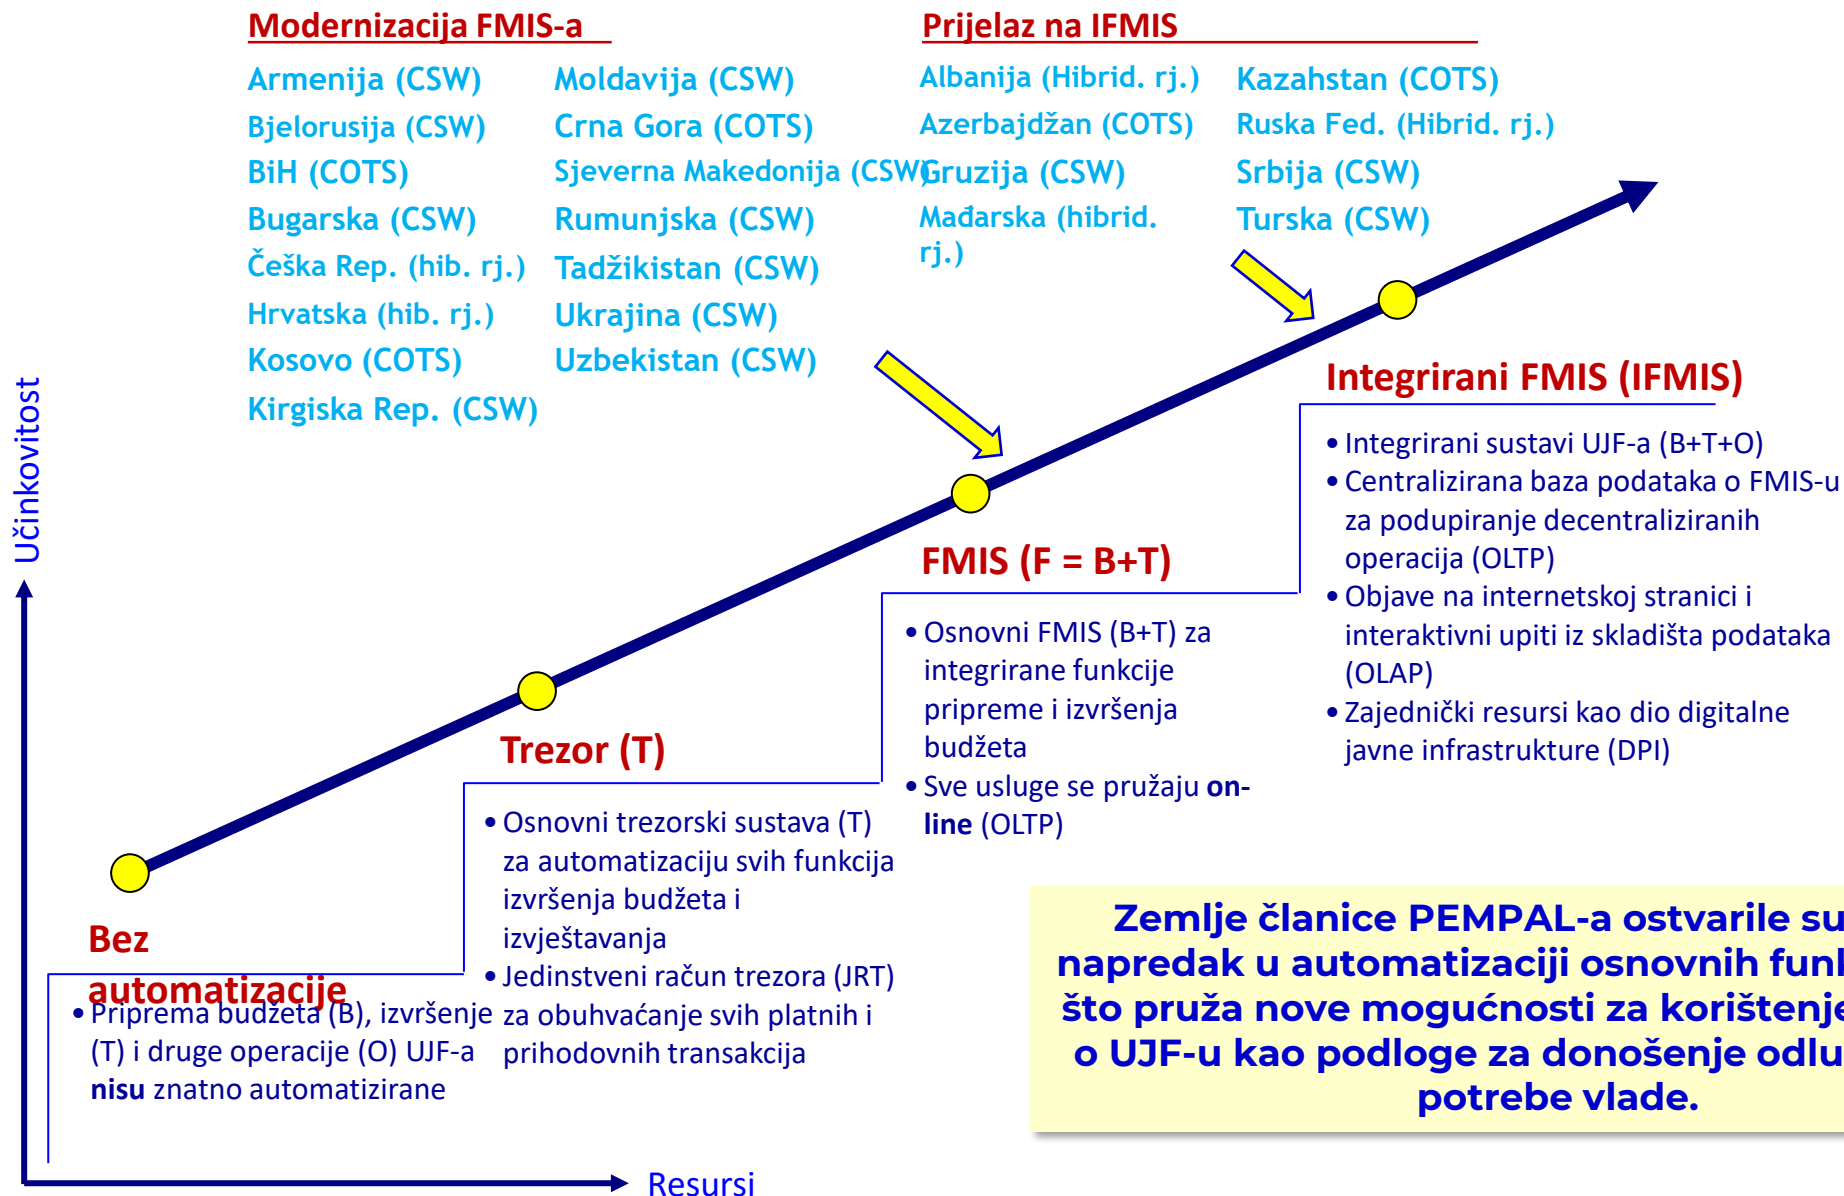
Modernizacija FMIS-a

Armenija (CSW)
Bjelorusija (CSW)
BiH (COTS)
Bugarska (CSW)
Češka Rep. (hib. rj.)
Hrvatska (hib. rj.)
Kosovo (COTS)
Kirgiska Rep. (CSW)

Moldavija (CSW)
Crna Gora (COTS)
Sjeverna Makedonija (CSW)
Rumunjska (CSW)
Tadžikistan (CSW)
Ukrajina (CSW)
Uzbekistan (CSW)

Prijelaz na IFMIS

Albanija (Hibrid. rj.)
Azerbajdžan (COTS)
Gruzija (CSW)
Mađarska (hibrid. rj.)

Kazahstan (COTS)
Ruska Fed. (Hibrid. rj.)
Srbija (CSW)
Turska (CSW)

Učinkovitost

Integrirani FMIS (IFMIS)

• Integrirani sustavi UJF-a (B+T+O)
• Centralizirana baza podataka o FMIS-u za podupiranje decentraliziranih operacija (OLTP)
• Objave na internetskoj stranici i interaktivni upiti iz skladišta podataka (OLAP)
• Zajednički resursi kao dio digitalne javne infrastrukture (DPI)

FMIS (F = B+T)

• Osnovni FMIS (B+T) za integrirane funkcije pripreme i izvršenja budžeta
• Sve usluge se pružaju **on-line** (OLTP)

Trezor (T)

• Osnovni trezorski sustava (T) za automatizaciju svih funkcija izvršenja budžeta i izvještavanja
• Jedinstveni račun trezora (JRT) za obuhvaćanje svih platnih i prihodovnih transakcija

Bez automatizacije

• Priprema budžeta (B), izvršenje (T) i druge operacije (O) UJF-a **nisu** znatno automatizirane

Zemlje članice PEMPAL-a ostvarile su napredak u automatizaciji osnovnih fun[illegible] što pruža nove mogućnosti za korištenj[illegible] o UJF-u kao podloge za donošenje odl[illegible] potrebe vlade.

Resursi